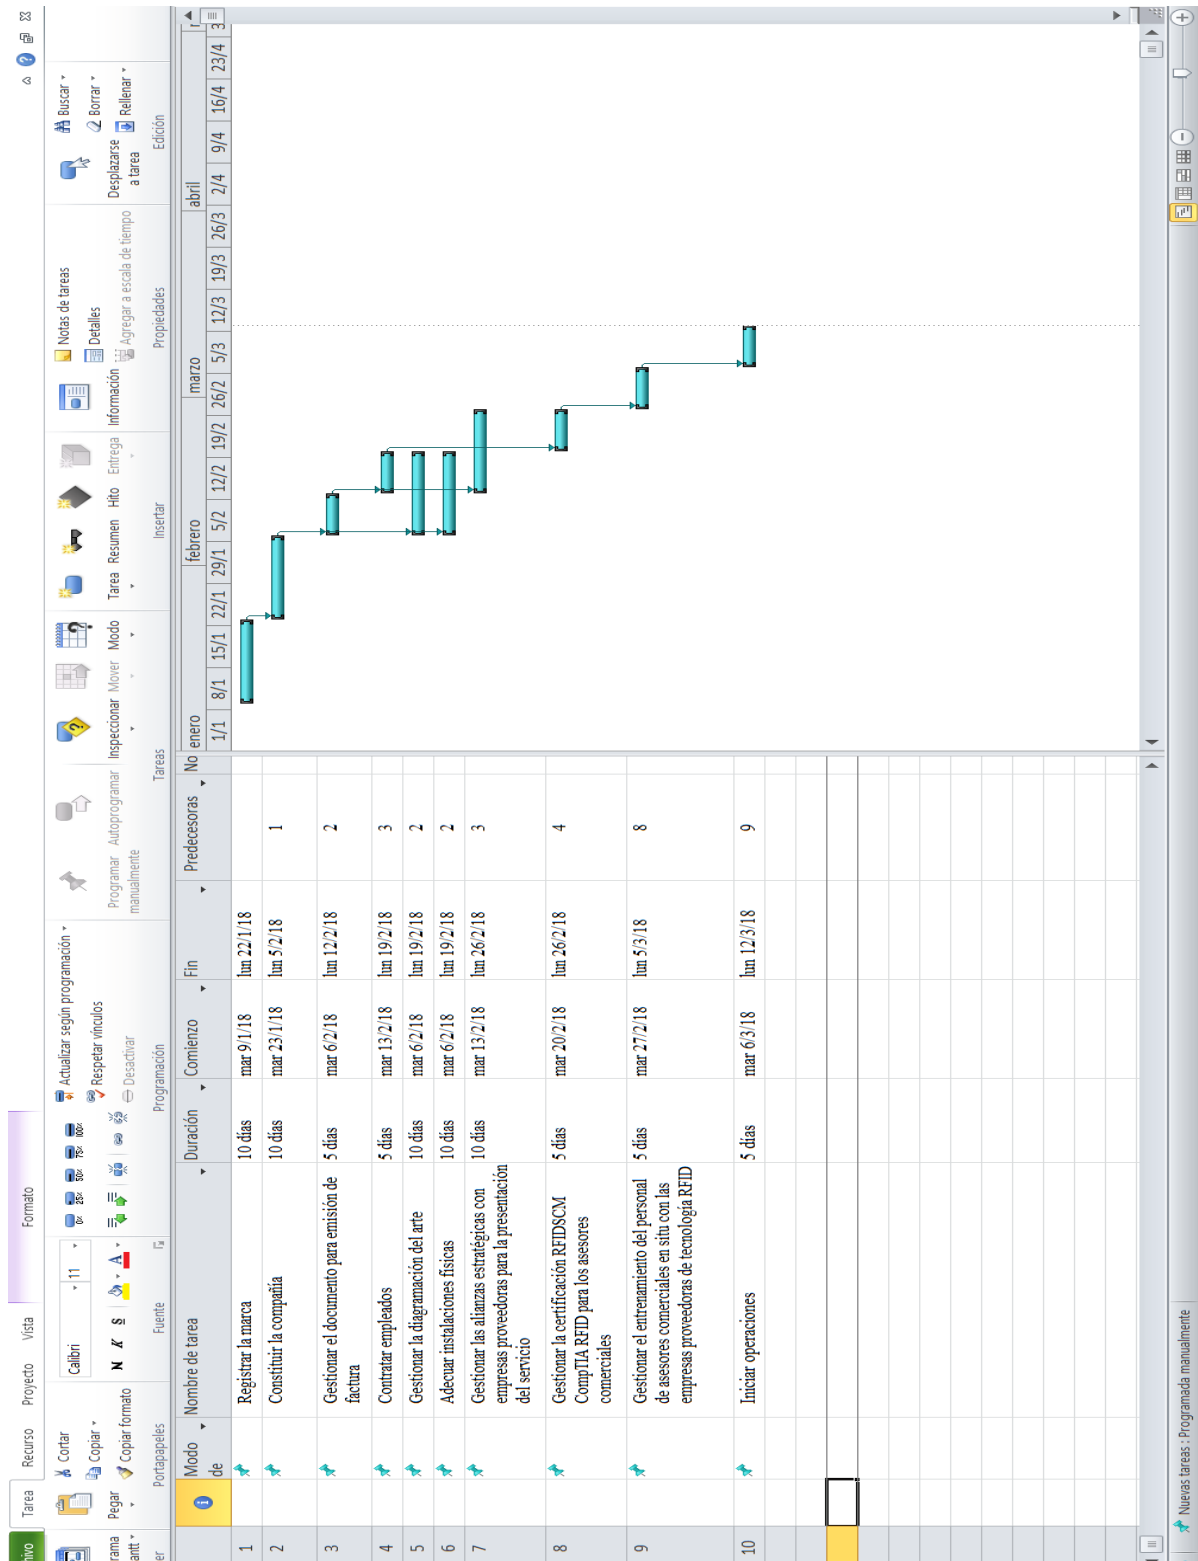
hivo Tarea Recurso Proyecto Vista Formato

rama antt Pegar Cortar Copiar Copiar formato Portapapeles

Calibri 11 N K S Fuente

0% 25% 50% 75% 100%

Actualizar según programación Respetar vínculos Desactivar Programación

Programar manualmente Autoprogramar Inspeccionar Mover Modo Tareas

Tarea Resumen Hito Entrega Insertar

Información Notas de tareas Detalles Agregar a escala de tiempo Propiedades

Desplazarse a tarea Buscar Borrar Rellenar Edición

| | Modo de | Nombre de tarea | Duración | Comienzo | Fin | Predecesoras |
|---|---|---|---|---|---|---|
| 1 | | Registrar la marca | 10 días | mar 9/1/18 | lun 22/1/18 | |
| 2 | | Constituir la compañía | 10 días | mar 23/1/18 | lun 5/2/18 | 1 |
| 3 | | Gestionar el documento para emisión de factura | 5 días | mar 6/2/18 | lun 12/2/18 | 2 |
| 4 | | Contratar empleados | 5 días | mar 13/2/18 | lun 19/2/18 | 3 |
| 5 | | Gestionar la diagramación del arte | 10 días | mar 6/2/18 | lun 19/2/18 | 2 |
| 6 | | Adecuar instalaciones físicas | 10 días | mar 6/2/18 | lun 19/2/18 | 2 |
| 7 | | Gestionar las alianzas estratégicas con empresas proveedoras para la presentación del servicio | 10 días | mar 13/2/18 | lun 26/2/18 | 3 |
| 8 | | Gestionar la certificación RFIDSCM CompTIA RFID para los asesores comerciales | 5 días | mar 20/2/18 | lun 26/2/18 | 4 |
| 9 | | Gestionar el entrenamiento del personal de asesores comerciales en situ con las empresas proveedoras de tecnología RFID | 5 días | mar 27/2/18 | lun 5/3/18 | 8 |
| 10 | | Iniciar operaciones | 5 días | mar 6/3/18 | lun 12/3/18 | 9 |

No

enero febrero marzo abril
1/1 8/1 15/1 22/1 29/1 5/2 12/2 19/2 26/2 5/3 12/3 19/3 26/3 2/4 9/4 16/4 23/4

Nuevas tareas : Programada manualmente